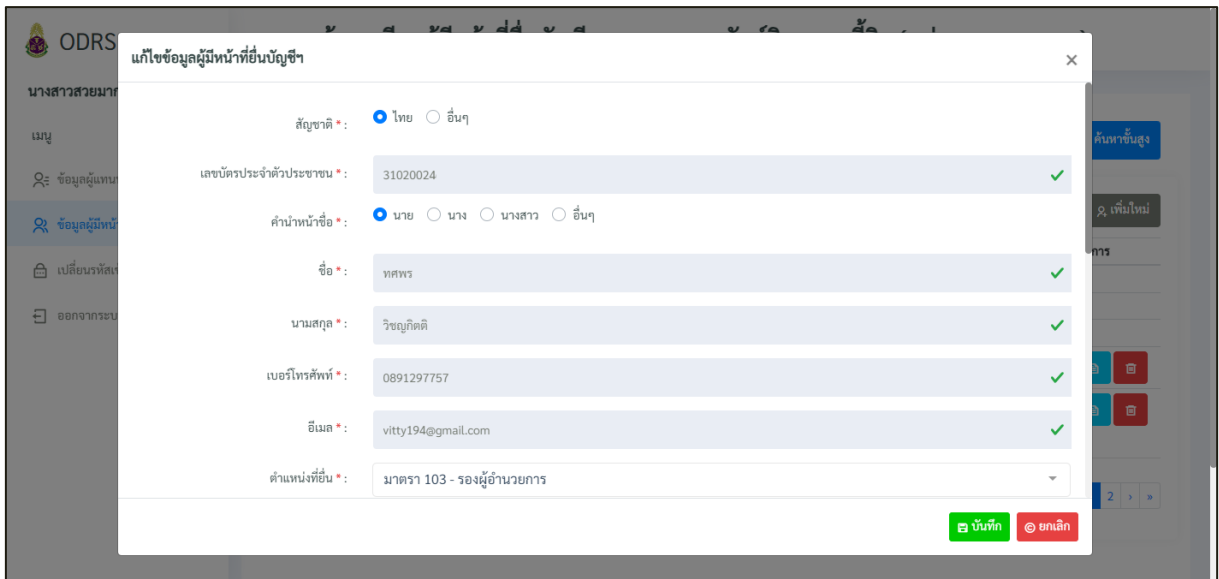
ODRS

นางสาวสวยมาก

เมนู

ข้อมูลผู้แทน

ข้อมูลผู้มีหน้า

เปลี่ยนรหัสเข้

ออกจากระบ

ค้นหาขั้นสูง

เพิ่มใหม่

การ

2 › »

แก้ไขข้อมูลผู้มีหน้าที่ยื่นบัญชีฯ ×

สัญชาติ * : ไทย อื่นๆ

เลขบัตรประจำตัวประชาชน * : 31020024

คำนำหน้าชื่อ * : นาย นาง นางสาว อื่นๆ

ชื่อ * : ทศพร

นามสกุล * : วิชญกิตติ

เบอร์โทรศัพท์ * : 0891297757

อีเมล * : vitty194@gmail.com

ตำแหน่งที่ยื่น * : มาตรา 103 - รองผู้อำนวยการ

บันทึก ยกเลิก